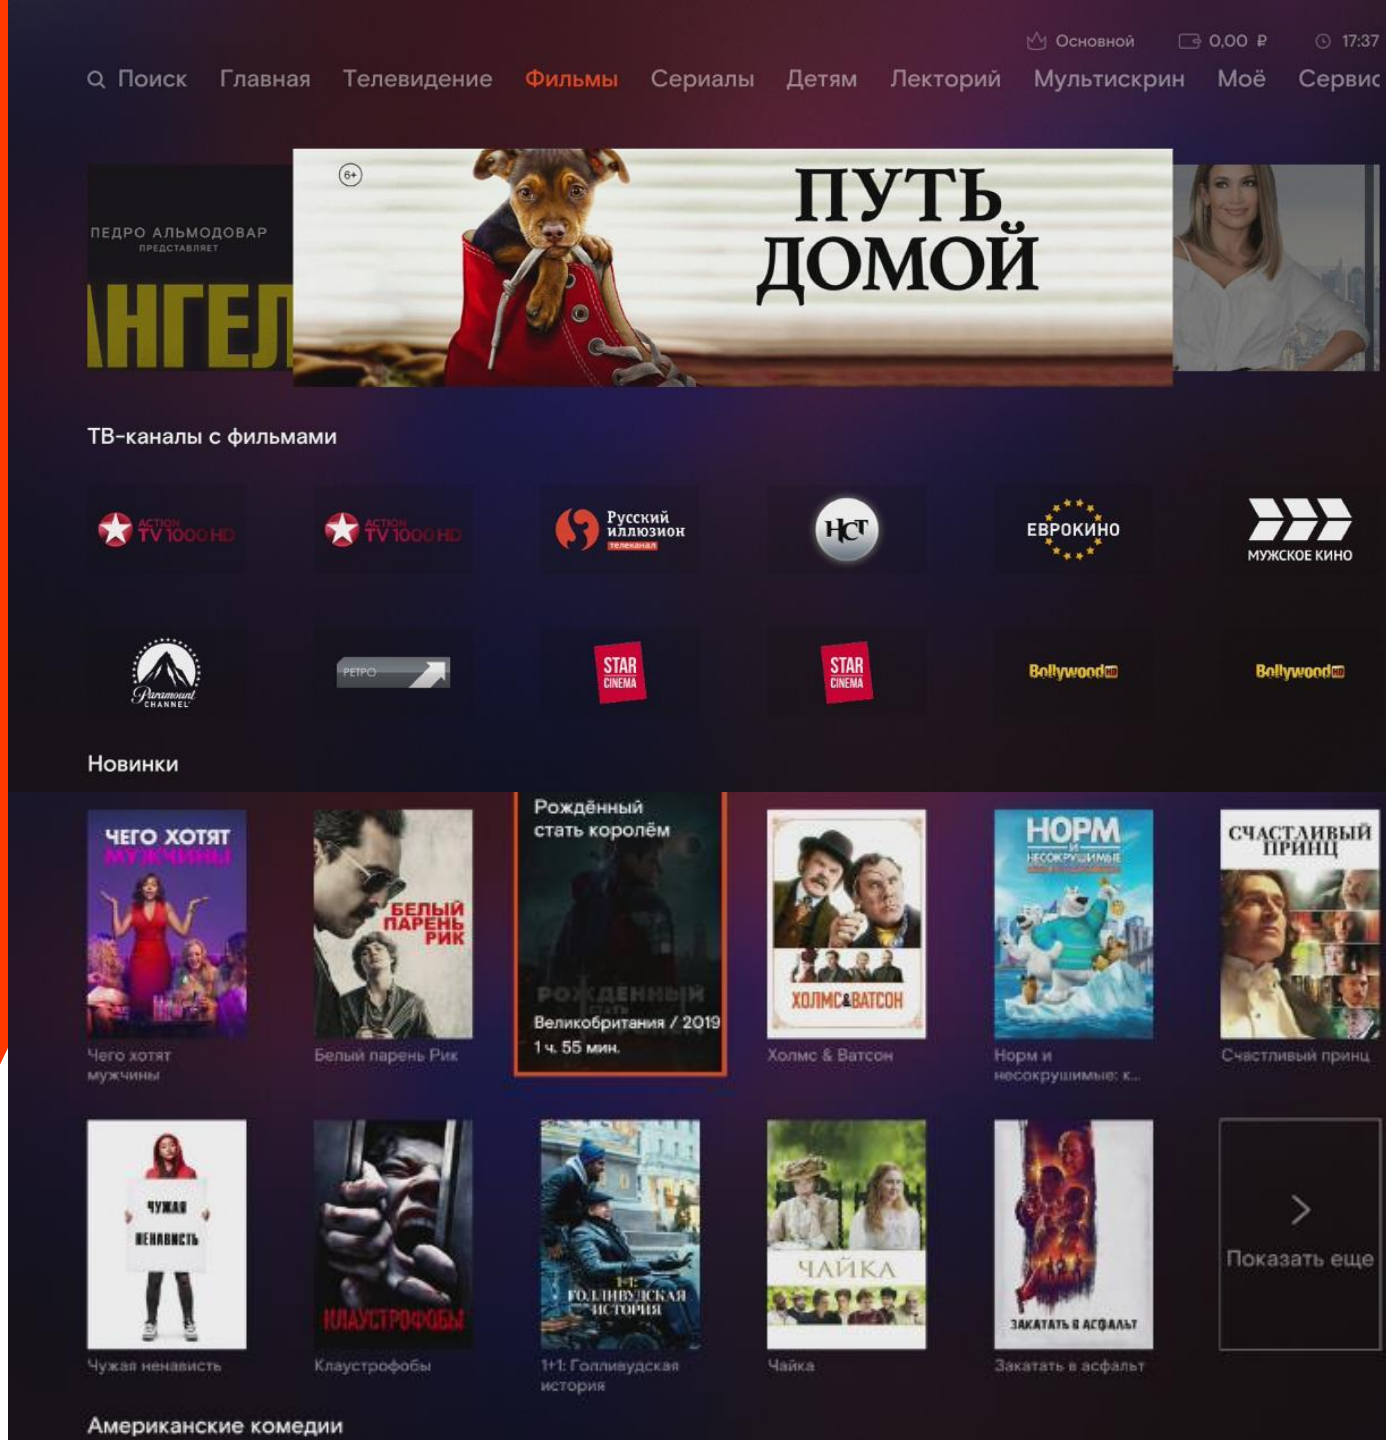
Основной 0,00 ₽ 17:37

Поиск Главная Телевидение Фильмы Сериалы Детям Лекторий Мультискрин Моё Сервис

ПЕДРО АЛЬМОДОВАР ПРЕДСТАВЛЯЕТ
АНГЕЛ

6+
ПУТЬ ДОМОЙ

ТВ-каналы с фильмами

ACTION TV 1000 HD
ACTION TV 1000 HD
Русский иллюзион телеканал
НСТ
ЕВРОКИНО
МУЖСКОЕ КИНО
Paramount CHANNEL
РЕТРО
STAR CINEMA
STAR CINEMA
Bollywood HD
Bollywood HD

Новинки

ЧЕГО ХОТЯТ МУЖЧИНЫ
Чего хотят мужчины

БЕЛЫЙ ПАРЕНЬ РИК
Белый парень Рик

Рождённый стать королём
РОЖДЕННЫЙ СТАТЬ
Великобритания / 2019
1 ч. 55 мин.

ХОЛМС&ВАТСОН
Холмс & Ватсон

НОРМ И НЕСОКРУШИМЫЕ
Норм и несокрушимые: к...

СЧАСТЛИВЫЙ ПРИНЦ
Счастливый принц

ЧУЖАЯ НЕНАВИСТЬ
Чужая ненависть

КЛАУСТРОФОБЫ
Клаустрофобы

1+1: ГОЛЛИВУДСКАЯ ИСТОРИЯ
1+1: Голливудская история

ЧАЙКА
Чайка

ЗАКАТАТЬ В АСФАЛЬТ
Закатать в асфальт

Показать еще

Американские комедии